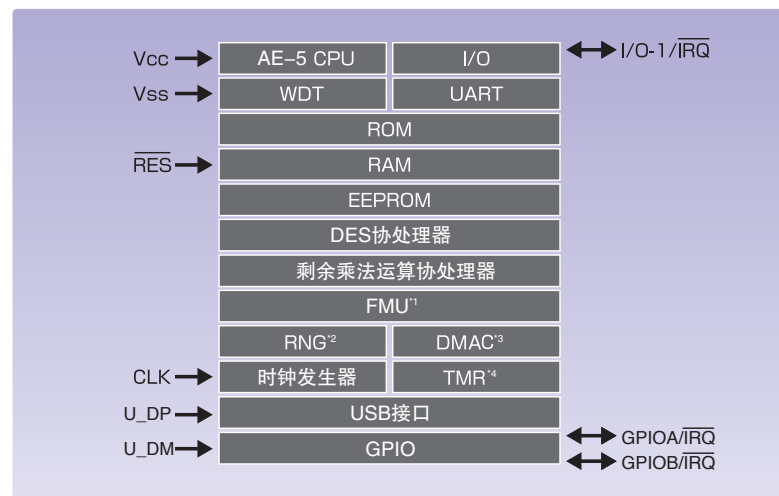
Vcc AE–5 CPU I/O I/O-1/$\overline{IRQ}$

Vss WDT UART

ROM

$\overline{RES}$ RAM

EEPROM

DES协处理器

剩余乘法运算协处理器

FMU$^{*1}$

RNG$^{*2}$ DMAC$^{*3}$

CLK 时钟发生器 TMR$^{*4}$

U_DP USB接口

U_DM GPIO GPIOA/$\overline{IRQ}$ GPIOB/$\overline{IRQ}$